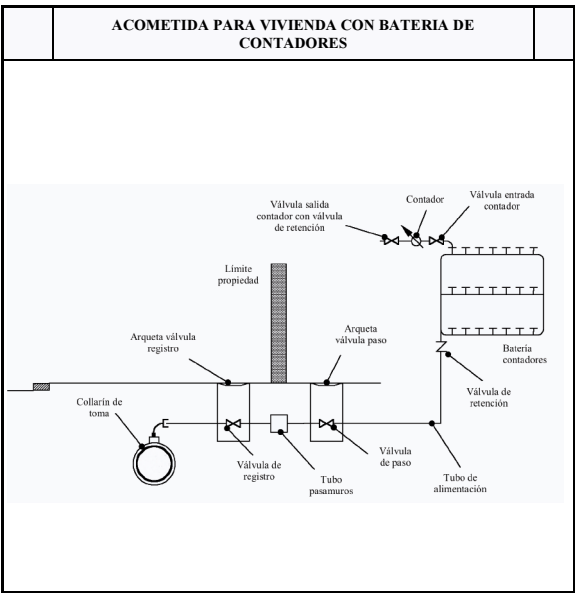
ACOMETIDA PARA VIVIENDA CON BATERIA DE CONTADORES

Válvula salida contador con válvula de retención

Contador

Válvula entrada contador

Límite propiedad

Arqueta válvula registro

Arqueta válvula paso

Batería contadores

Válvula de retención

Collarín de toma

Válvula de registro

Tubo pasamuros

Válvula de paso

Tubo de alimentación